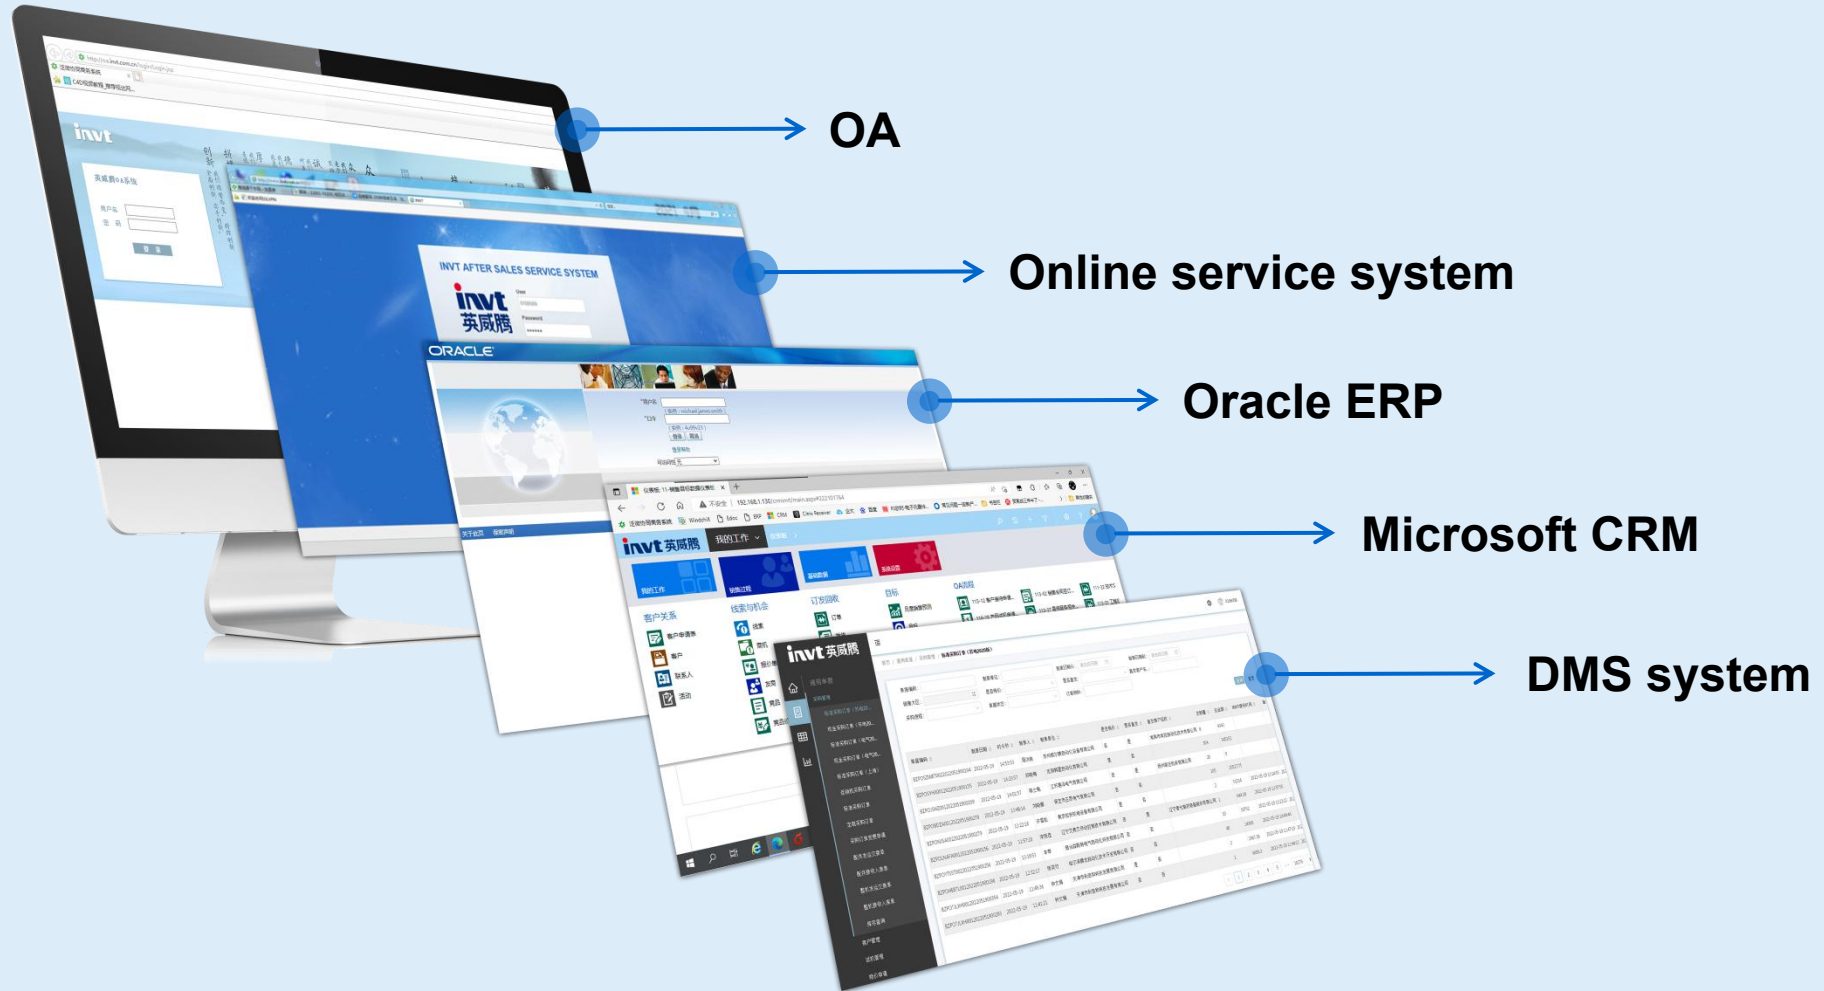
OA

Online service system

Oracle ERP

Microsoft CRM

DMS system

invt

INVT AFTER SALES SERVICE SYSTEM

invt 英威腾

ORACLE

invt 英威腾

我的工作

客户关系

线索与机会

订货回款

目标

OA流程

invt 英威腾